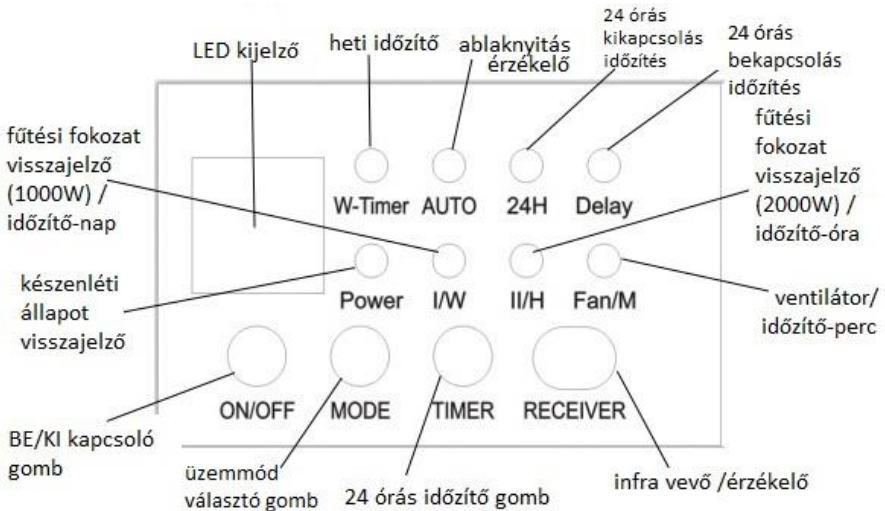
LED kijelző

heti időzítő

ablaknyitás érzékelő

24 órás kikapcsolás időzítés

24 órás bekapcsolás időzítés

fűtési fokozat visszajelző (1000W) / időzítő-nap

fűtési fokozat visszajelző (2000W) / időzítő-óra

W-Timer AUTO 24H Delay

készenléti állapot visszajelző

Power I/W II/H Fan/M

ventilátor/ időzítő-perc

ON/OFF MODE TIMER RECEIVER

BE/KI kapcsoló gomb

üzemmód választó gomb

24 órás időzítő gomb

infra vevő /érzékelő